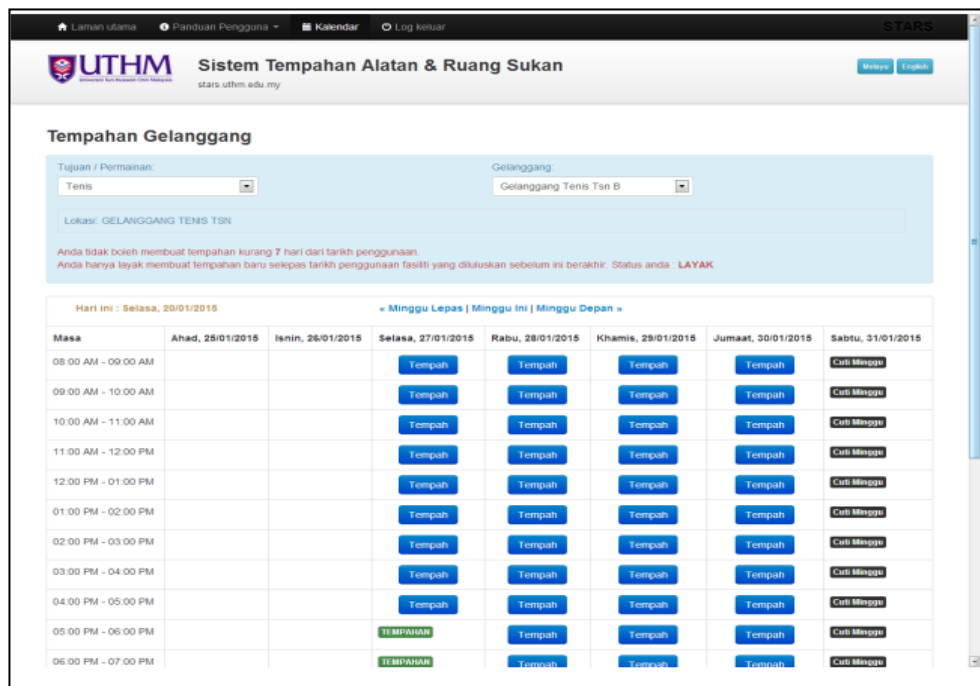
Laman utama | Panduan Pengguna | Kalendar | Log keluar | STARS

UTHM
Universiti Tun Hussein Onn Malaysia

Sistem Tempahan Alatan & Ruang Sukan
stars.uthm.edu.my

Melayu | English

Tempahan Gelanggang

Tujuan / Permainan:
Tenis

Gelanggang:
Gelanggang Tenis Tsn B

Lokasi: GELANGGANG TENIS TSN

Anda tidak boleh membuat tempahan kurang 7 hari dari tarikh penggunaan.
Anda hanya layak membuat tempahan baru selepas tarikh penggunaan fasiliti yang diluluskan sebelum ini berakhir. Status anda : LAYAK

Hari ini : Selasa, 20/01/2015

« Minggu Lepas | Minggu Ini | Minggu Depan »

| Masa | Ahad, 25/01/2015 | Isnin, 26/01/2015 | Selasa, 27/01/2015 | Rabu, 28/01/2015 | Khamis, 29/01/2015 | Jumaat, 30/01/2015 | Sabtu, 31/01/2015 |
|---|---|---|---|---|---|---|---|
| 08:00 AM - 09:00 AM | | | Tempah | Tempah | Tempah | Tempah | Cuti Minggu |
| 09:00 AM - 10:00 AM | | | Tempah | Tempah | Tempah | Tempah | Cuti Minggu |
| 10:00 AM - 11:00 AM | | | Tempah | Tempah | Tempah | Tempah | Cuti Minggu |
| 11:00 AM - 12:00 PM | | | Tempah | Tempah | Tempah | Tempah | Cuti Minggu |
| 12:00 PM - 01:00 PM | | | Tempah | Tempah | Tempah | Tempah | Cuti Minggu |
| 01:00 PM - 02:00 PM | | | Tempah | Tempah | Tempah | Tempah | Cuti Minggu |
| 02:00 PM - 03:00 PM | | | Tempah | Tempah | Tempah | Tempah | Cuti Minggu |
| 03:00 PM - 04:00 PM | | | Tempah | Tempah | Tempah | Tempah | Cuti Minggu |
| 04:00 PM - 05:00 PM | | | Tempah | Tempah | Tempah | Tempah | Cuti Minggu |
| 05:00 PM - 06:00 PM | | | TEMPAHAN | Tempah | Tempah | Tempah | Cuti Minggu |
| 06:00 PM - 07:00 PM | | | TEMPAHAN | Tempah | Tempah | Tempah | Cuti Minggu |